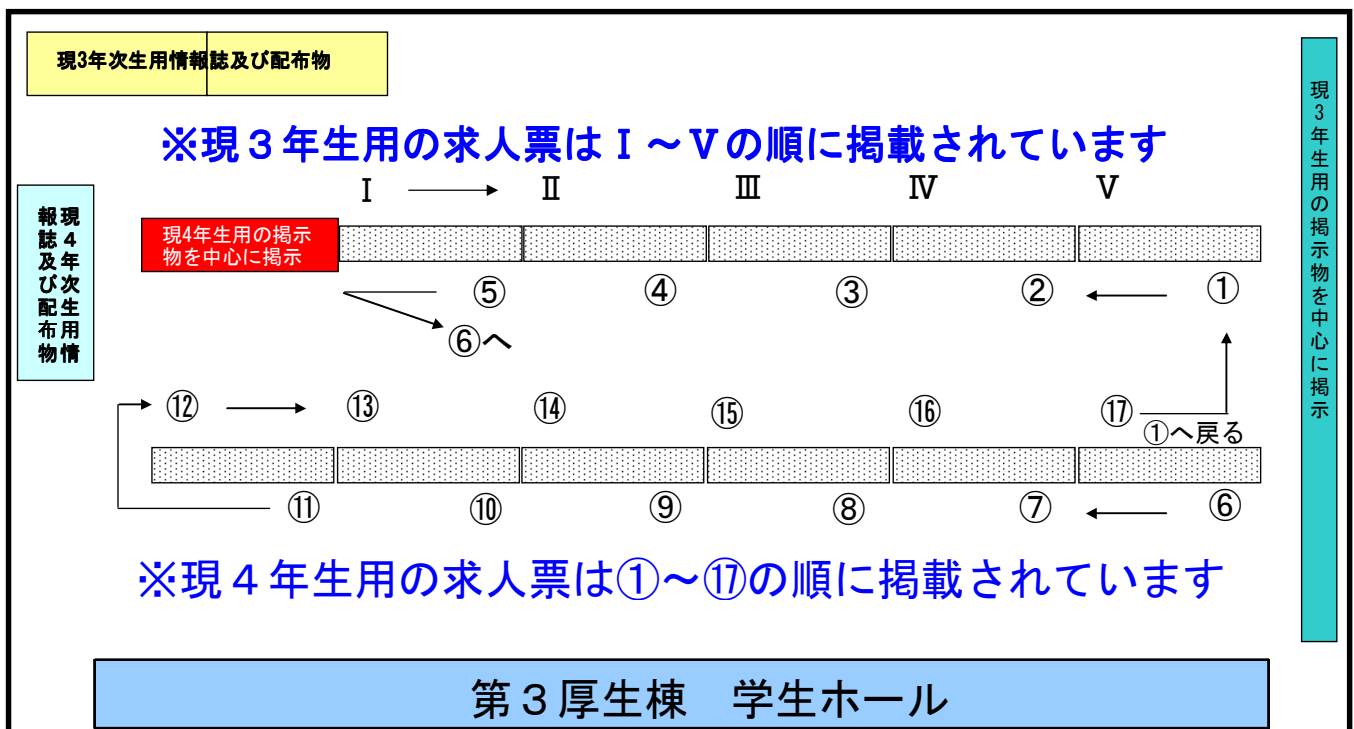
現3年次生用情報誌及び配布物

※現３年生用の求人票はⅠ～Ⅴの順に掲載されています

Ⅰ Ⅱ Ⅲ Ⅳ Ⅴ

現４年次生用情報誌及び配布物

現4年生用の掲示物を中心に掲示

⑤ ④ ③ ② ①

⑥へ

⑫ ⑬ ⑭ ⑮ ⑯ ⑰

①へ戻る

⑪ ⑩ ⑨ ⑧ ⑦ ⑥

※現４年生用の求人票は①～⑰の順に掲載されています

現３年生用の掲示物を中心に掲示

第３厚生棟　学生ホール